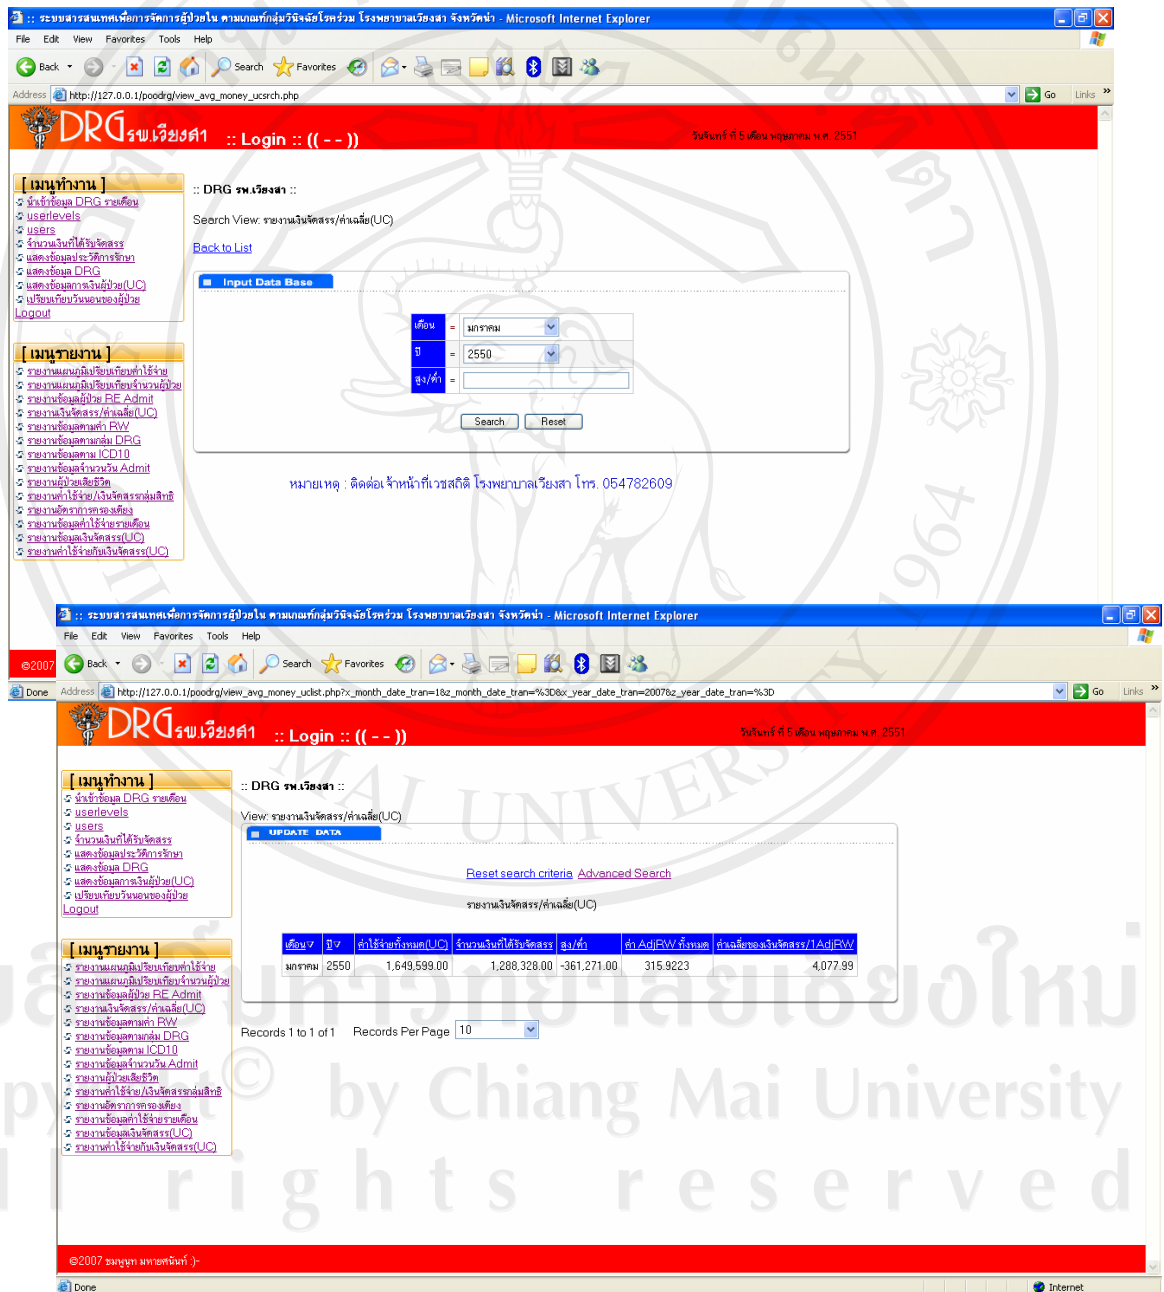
:: ระบบสารสนเทศเพื่อการจัดการผู้ป่วยใน ตามเกณฑ์กลุ่มวินิจฉัยโรคร่วม โรงพยาบาลเวียงสา จังหวัดน่าน - Microsoft Internet Explorer

File Edit View Favorites Tools Help

Back Search Favorites

Address http://127.0.0.1/poodrg/view_avg_money_ucsrch.php Go Links

DRG รพ.เวียงสา :: Login :: (( - - ))

วันจันทร์ ที่ 5 เดือน พฤษภาคม พ.ศ. 2551

[ เมนูทำงาน ]
นำเข้าข้อมูล DRG รายเดือน
userlevels
users
จำนวนเงินที่ได้รับจัดสรร
แสดงข้อมูลประวัติการรักษา
แสดงข้อมูล DRG
แสดงข้อมูลการเงินผู้ป่วย(UC)
เปรียบเทียบวันนอนของผู้ป่วย
Logout

[ เมนูรายงาน ]
รายงานแผนภูมิเปรียบเทียบค่าใช้จ่าย
รายงานแผนภูมิเปรียบเทียบจำนวนผู้ป่วย
รายงานข้อมูลผู้ป่วย RE Admit
รายงานเงินจัดสรร/ค่าเฉลี่ย(UC)
รายงานข้อมูลตามค่า RW
รายงานข้อมูลตามกลุ่ม DRG
รายงานข้อมูลตาม ICD10
รายงานข้อมูลจำนวนวัน Admit
รายงานผู้ป่วยเสียชีวิต
รายงานค่าใช้จ่าย/เงินจัดสรรกลุ่มสิทธิ
รายงานอัตราการครองเตียง
รายงานข้อมูลค่าใช้จ่ายรายเดือน
รายงานข้อมูลเงินจัดสรร(UC)
รายงานค่าใช้จ่ายกับเงินจัดสรร(UC)

:: DRG รพ.เวียงสา ::

Search View: รายงานเงินจัดสรร/ค่าเฉลี่ย(UC)

Back to List

Input Data Base

| เดือน | = | มกราคม |
|---|---|---|
| ปี | = | 2550 |
| สูง/ต่ำ | = | |

Search Reset

หมายเหตุ : ติดต่อเจ้าหน้าที่เวชสถิติ โรงพยาบาลเวียงสา โทร. 054782609

©2007

Done

:: ระบบสารสนเทศเพื่อการจัดการผู้ป่วยใน ตามเกณฑ์กลุ่มวินิจฉัยโรคร่วม โรงพยาบาลเวียงสา จังหวัดน่าน - Microsoft Internet Explorer

File Edit View Favorites Tools Help

Back Search Favorites

Address http://127.0.0.1/poodrg/view_avg_money_uclist.php?x_month_date_tran=1&z_month_date_tran=%3D&x_year_date_tran=2007&z_year_date_tran=%3D Go Links

DRG รพ.เวียงสา :: Login :: (( - - ))

วันจันทร์ ที่ 5 เดือน พฤษภาคม พ.ศ. 2551

[ เมนูทำงาน ]
นำเข้าข้อมูล DRG รายเดือน
userlevels
users
จำนวนเงินที่ได้รับจัดสรร
แสดงข้อมูลประวัติการรักษา
แสดงข้อมูล DRG
แสดงข้อมูลการเงินผู้ป่วย(UC)
เปรียบเทียบวันนอนของผู้ป่วย
Logout

[ เมนูรายงาน ]
รายงานแผนภูมิเปรียบเทียบค่าใช้จ่าย
รายงานแผนภูมิเปรียบเทียบจำนวนผู้ป่วย
รายงานข้อมูลผู้ป่วย RE Admit
รายงานเงินจัดสรร/ค่าเฉลี่ย(UC)
รายงานข้อมูลตามค่า RW
รายงานข้อมูลตามกลุ่ม DRG
รายงานข้อมูลตาม ICD10
รายงานข้อมูลจำนวนวัน Admit
รายงานผู้ป่วยเสียชีวิต
รายงานค่าใช้จ่าย/เงินจัดสรรกลุ่มสิทธิ
รายงานอัตราการครองเตียง
รายงานข้อมูลค่าใช้จ่ายรายเดือน
รายงานข้อมูลเงินจัดสรร(UC)
รายงานค่าใช้จ่ายกับเงินจัดสรร(UC)

:: DRG รพ.เวียงสา ::

View: รายงานเงินจัดสรร/ค่าเฉลี่ย(UC)

UPDATE DATA

Reset search criteria Advanced Search

รายงานเงินจัดสรร/ค่าเฉลี่ย(UC)

| เดือน | ปี | ค่าใช้จ่ายทั้งหมด(UC) | จำนวนเงินที่ได้รับจัดสรร | สูง/ต่ำ | ค่า AdjRW ทั้งหมด | ค่าเฉลี่ยของเงินจัดสรร/1AdjRW |
|---|---|---|---|---|---|---|
| มกราคม | 2550 | 1,649,599.00 | 1,288,328.00 | -361,271.00 | 315.9223 | 4,077.99 |

Records 1 to 1 of 1 Records Per Page 10

©2007 ชมพูนุท มหายศนันท์ :)-

Done Internet

ลิขสิทธิ์มหาวิทยาลัยเชียงใหม่
Copyright © by Chiang Mai University
All rights reserved
MAI UNIVERSITY 1964